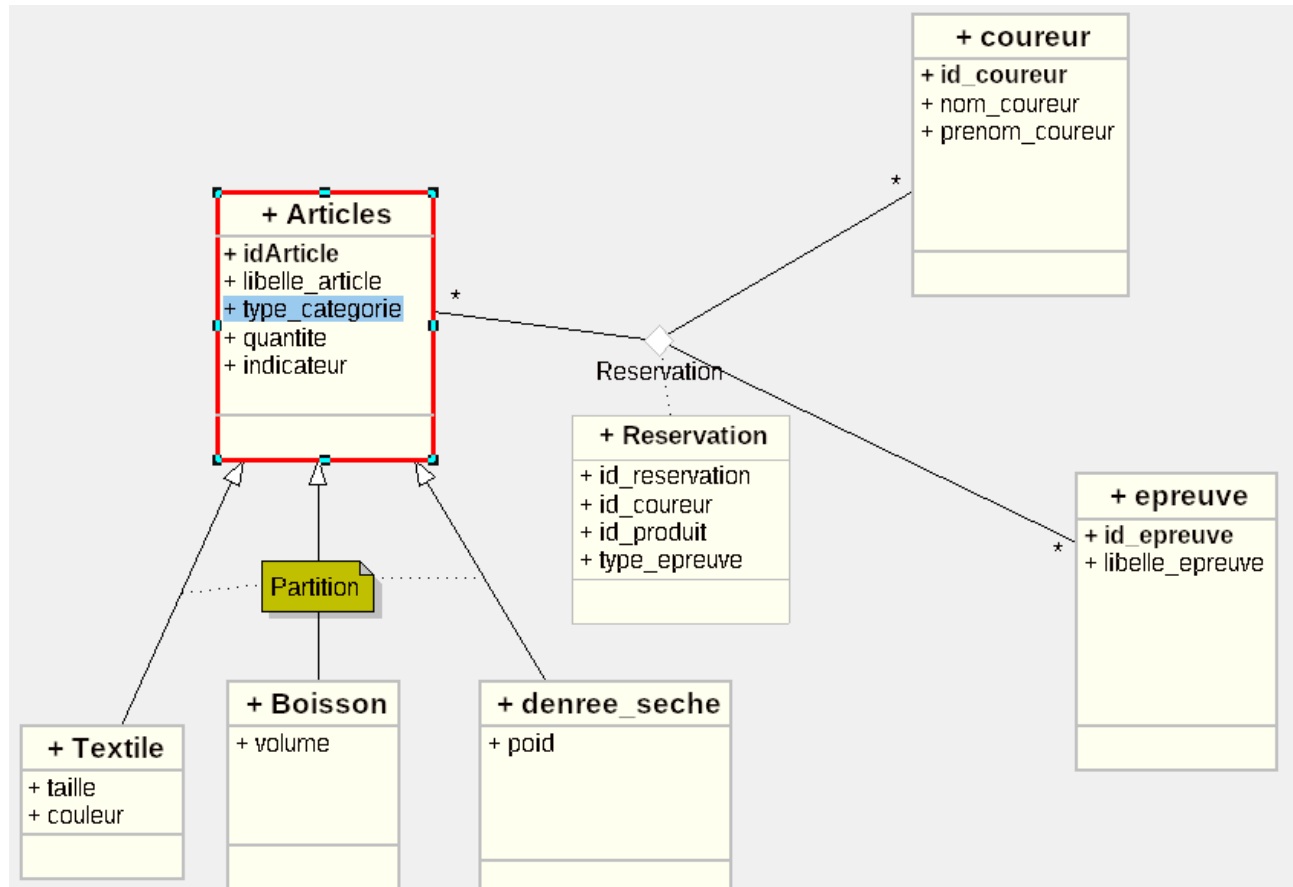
+ coureur
+ id_coureur
+ nom_coureur
+ prenom_coureur

*

+ Articles
+ idArticle
+ libelle_article
+ type_categorie
+ quantite
+ indicateur

*

Reservation

+ Reservation
+ id_reservation
+ id_coureur
+ id_produit
+ type_epreuve

*

+ epreuve
+ id_epreuve
+ libelle_epreuve

Partition

+ Textile
+ taille
+ couleur

+ Boisson
+ volume

+ denree_seche
+ poid